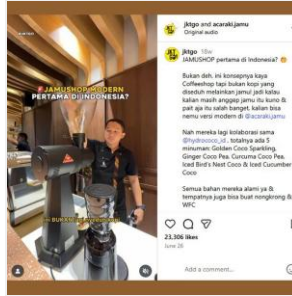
JAMUSHOP MODERN PERTAMA DI INDONESIA?

BUKAN KAFE?

jktgo and acaraki.jamu
Original audio

jktgo 18w
JAMUSHOP pertama di Indonesia?

Bukan deh, ini konsepnya kaya Coffeeshop tapi bukan kopi yang diseduh melainkan jamu! jadi kalau kalian masih anggap jamu itu kuno & pait aja itu salah banget, kalian bisa nemu versi modern di @acaraki.jamu

Nah mereka lagi kolaborasi sama @hydrococo_id, totalnya ada 3 minuman Golden Coco Sparkling, Ginger Coco Pea, Curcuma Coco Pea, Iced Bird's Nest Coco & Iced Cucumber Coco

Semua bahan mereka alami ye & tempatnya juga bisa buat nongkrong & WFC

23,306 likes
June 26

Add a comment...